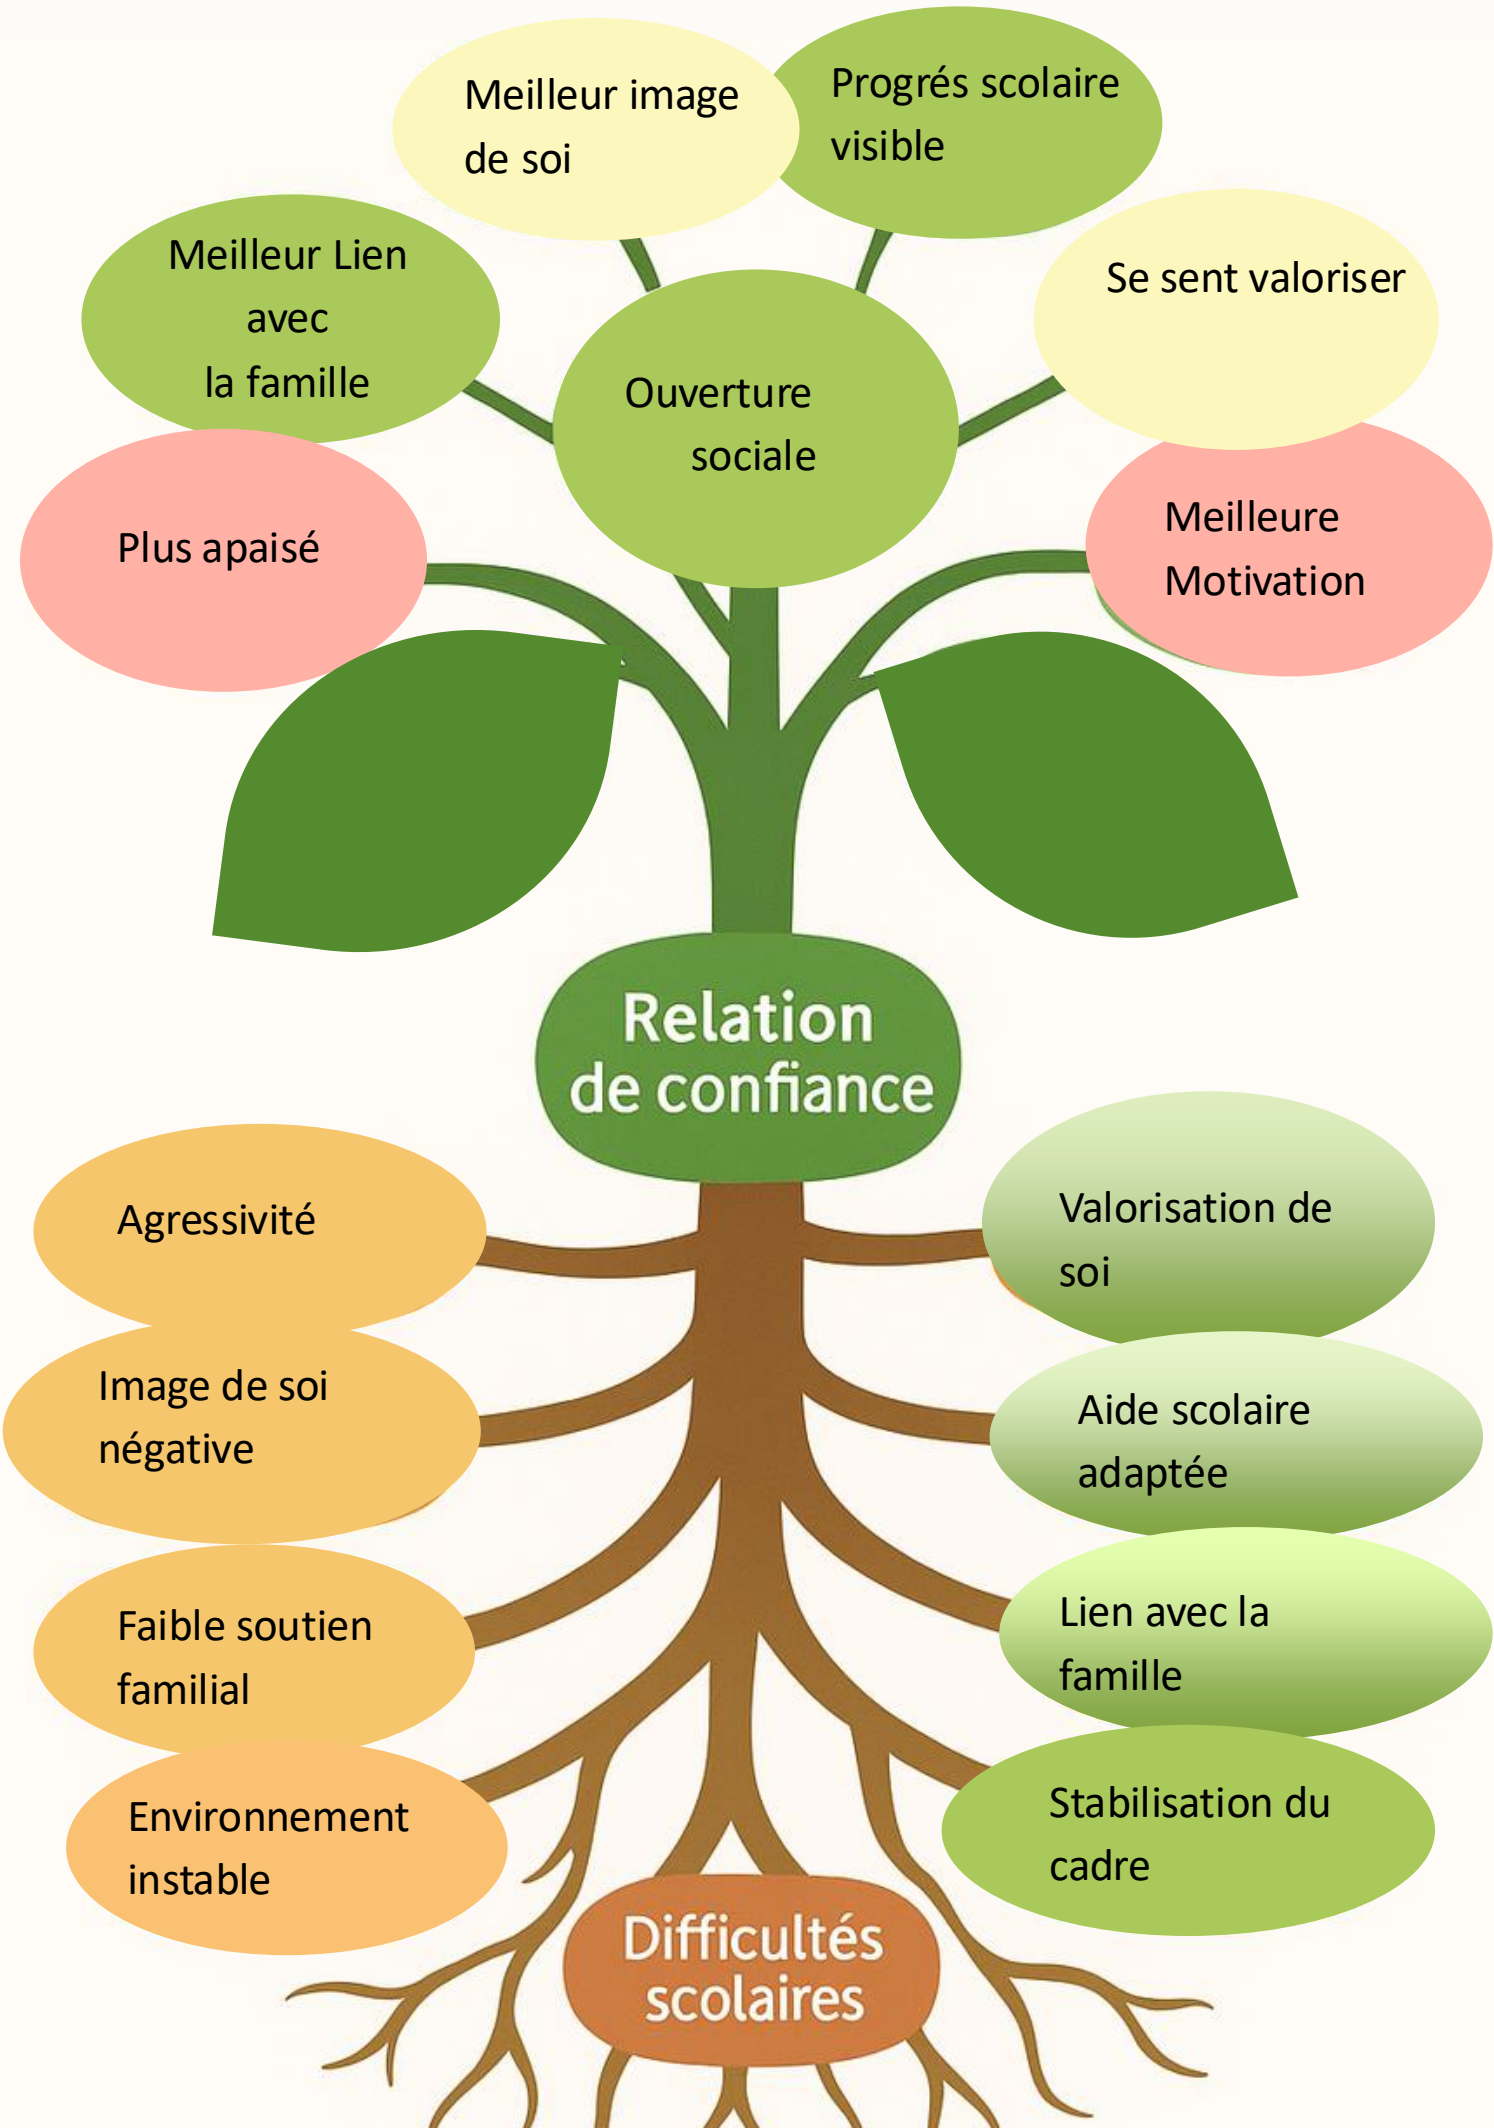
Meilleur image de soi

Progrés scolaire visible

Meilleur Lien avec la famille

Se sent valoriser

Ouverture sociale

Plus apaisé

Meilleure Motivation

Relation de confiance

Agressivité

Valorisation de soi

Image de soi négative

Aide scolaire adaptée

Faible soutien familial

Lien avec la famille

Environnement instable

Stabilisation du cadre

Difficultés scolaires